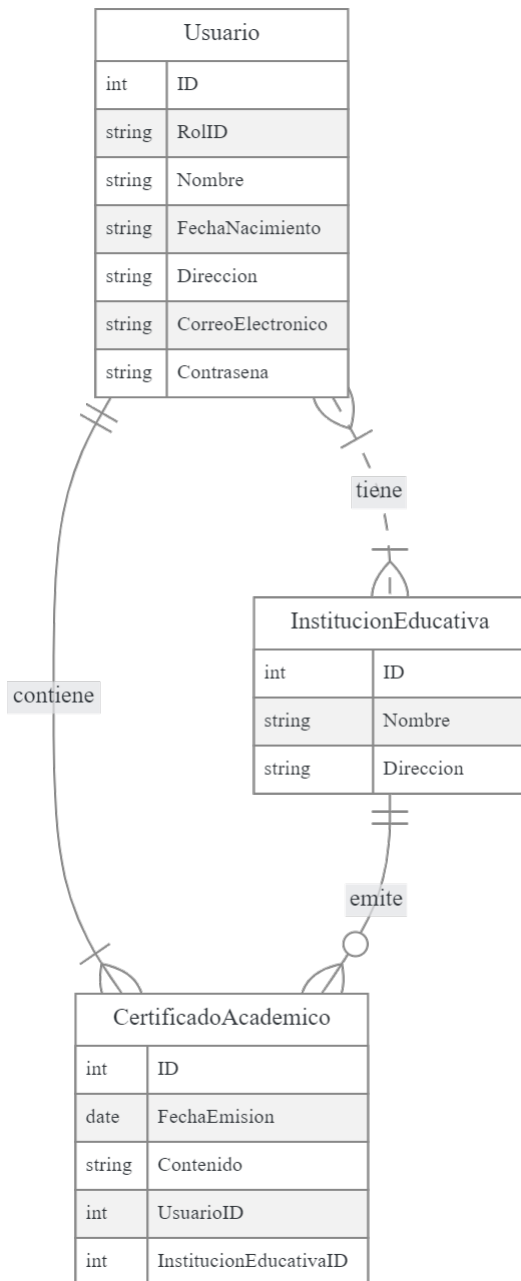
Usuario

| int | ID |
|---|---|
| string | RolID |
| string | Nombre |
| string | FechaNacimiento |
| string | Direccion |
| string | CorreoElectronico |
| string | Contrasena |

tiene

InstitucionEducativa

| int | ID |
|---|---|
| string | Nombre |
| string | Direccion |

contiene

emite

CertificadoAcademico

| int | ID |
|---|---|
| date | FechaEmision |
| string | Contenido |
| int | UsuarioID |
| int | InstitucionEducativaID |